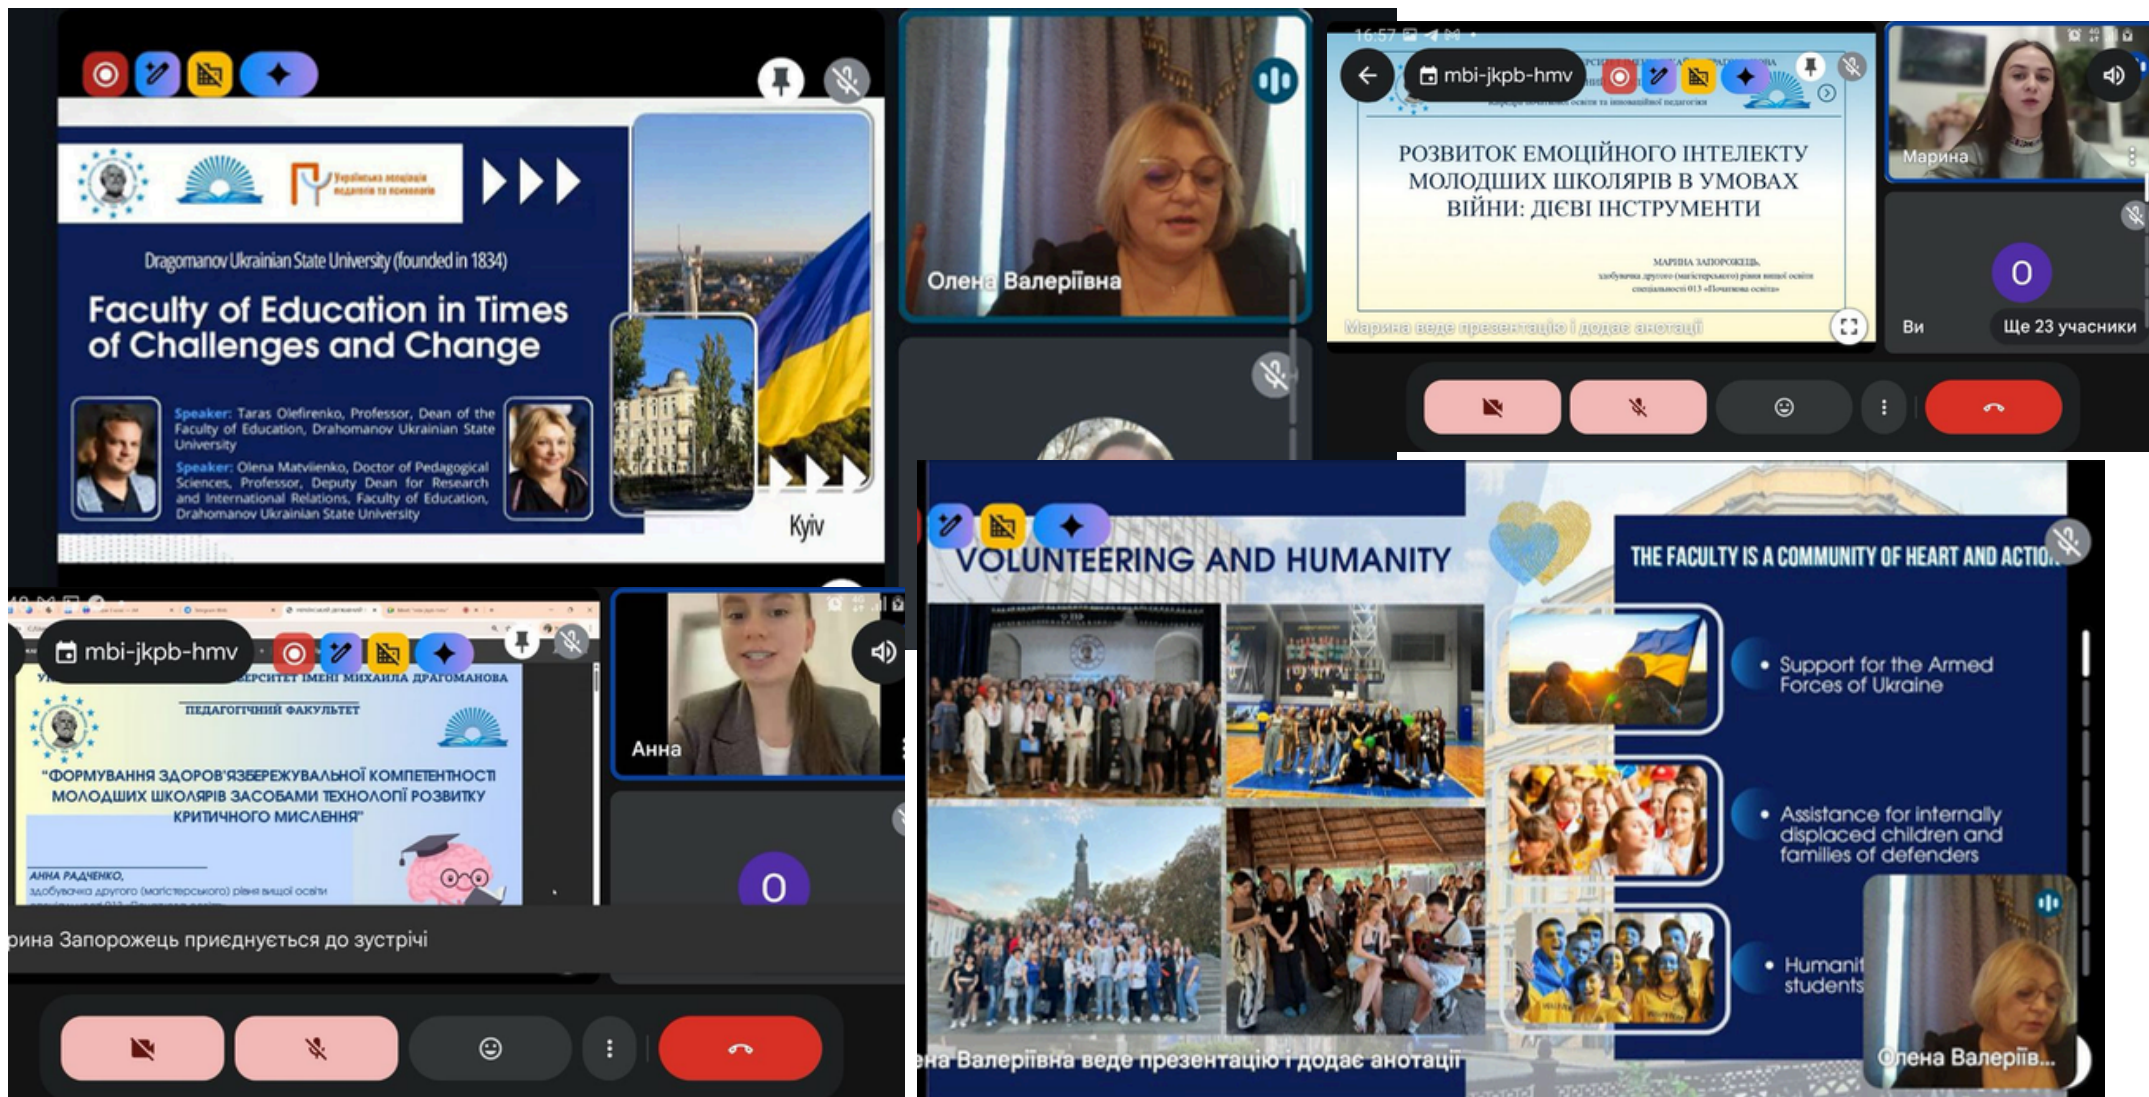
Українська асоціація педагогів та психологів

Dragomanov Ukrainian State University (founded in 1834)

Faculty of Education in Times of Challenges and Change

Speaker: Taras Olefirenko, Professor, Dean of the Faculty of Education, Drahomanov Ukrainian State University

Speaker: Olena Matviienko, Doctor of Pedagogical Sciences, Professor, Deputy Dean for Research and International Relations, Faculty of Education, Drahomanov Ukrainian State University

Kyiv

Олена Валеріївна

16:57

mbi-jkpb-hmv

РОЗВИТОК ЕМОЦІЙНОГО ІНТЕЛЕКТУ МОЛОДШИХ ШКОЛЯРІВ В УМОВАХ ВІЙНИ: ДІЄВІ ІНСТРУМЕНТИ

МАРИНА ЗАПОРОЖЕЦЬ,
здобувачка другого (магістерського) рівня вищої освіти спеціальності 013 «Початкова освіта»

Марина веде презентацію і додає анотації

Марина

Ви

Ще 23 учасники

mbi-jkpb-hmv

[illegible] УНІВЕРСИТЕТ ІМЕНІ МИХАЙЛА ДРАГОМАНОВА

ПЕДАГОГІЧНИЙ ФАКУЛЬТЕТ

"ФОРМУВАННЯ ЗДОРОВ'ЯЗБЕРЕЖУВАЛЬНОЇ КОМПЕТЕНТНОСТІ МОЛОДШИХ ШКОЛЯРІВ ЗАСОБАМИ ТЕХНОЛОГІЇ РОЗВИТКУ КРИТИЧНОГО МИСЛЕННЯ"

АННА РАДЧЕНКО,
здобувачка другого (магістерського) рівня вищої освіти

Анна

рина Запорожець приєднується до зустрічі

VOLUNTEERING AND HUMANITY

THE FACULTY IS A COMMUNITY OF HEART AND ACTIO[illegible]

Support for the Armed Forces of Ukraine

Assistance for internally displaced children and families of defenders

Humanit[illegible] students

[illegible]на Валеріївна веде презентацію і додає анотації

Олена Валеріїв...